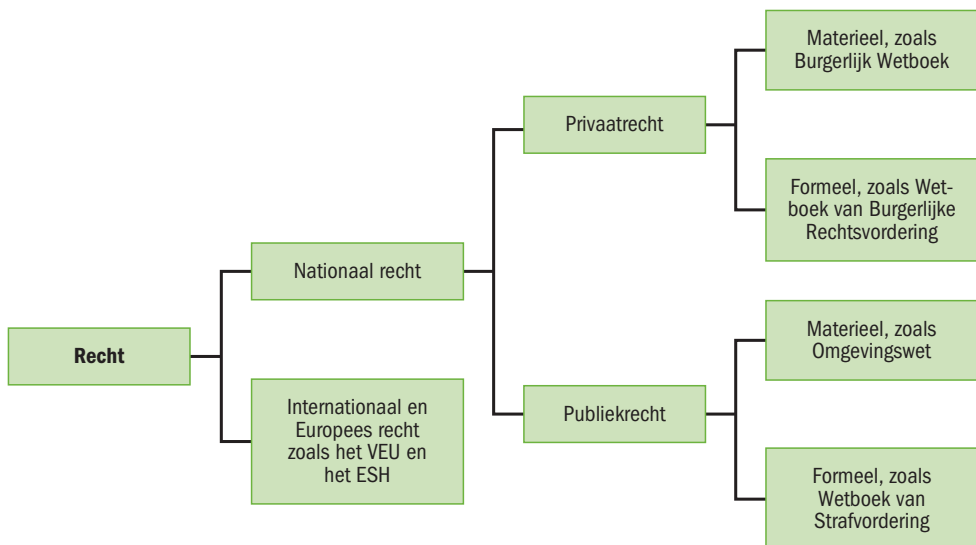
Recht

Nationaal recht

Internationaal en Europees recht zoals het VEU en het ESH

Privaatrecht

Publiekrecht

Materieel, zoals Burgerlijk Wetboek

Formeel, zoals Wetboek van Burgerlijke Rechtsvordering

Materieel, zoals Omgevingswet

Formeel, zoals Wetboek van Strafvordering